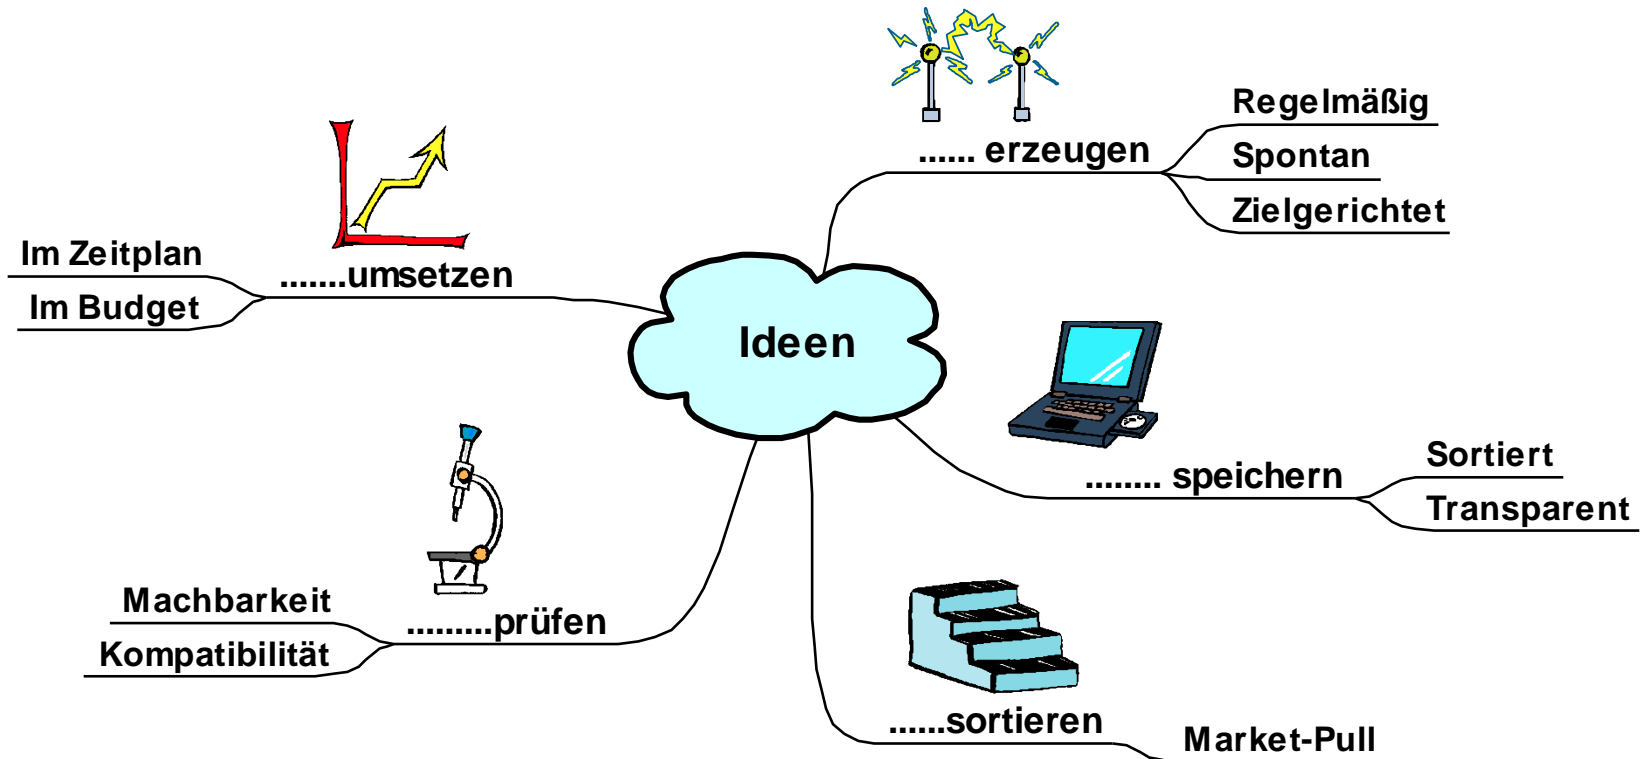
Ideen

...... erzeugen
Regelmäßig
Spontan
Zielgerichtet

........ speichern
Sortiert
Transparent

......sortieren
Market-Pull

.........prüfen
Machbarkeit
Kompatibilität

.......umsetzen
Im Zeitplan
Im Budget